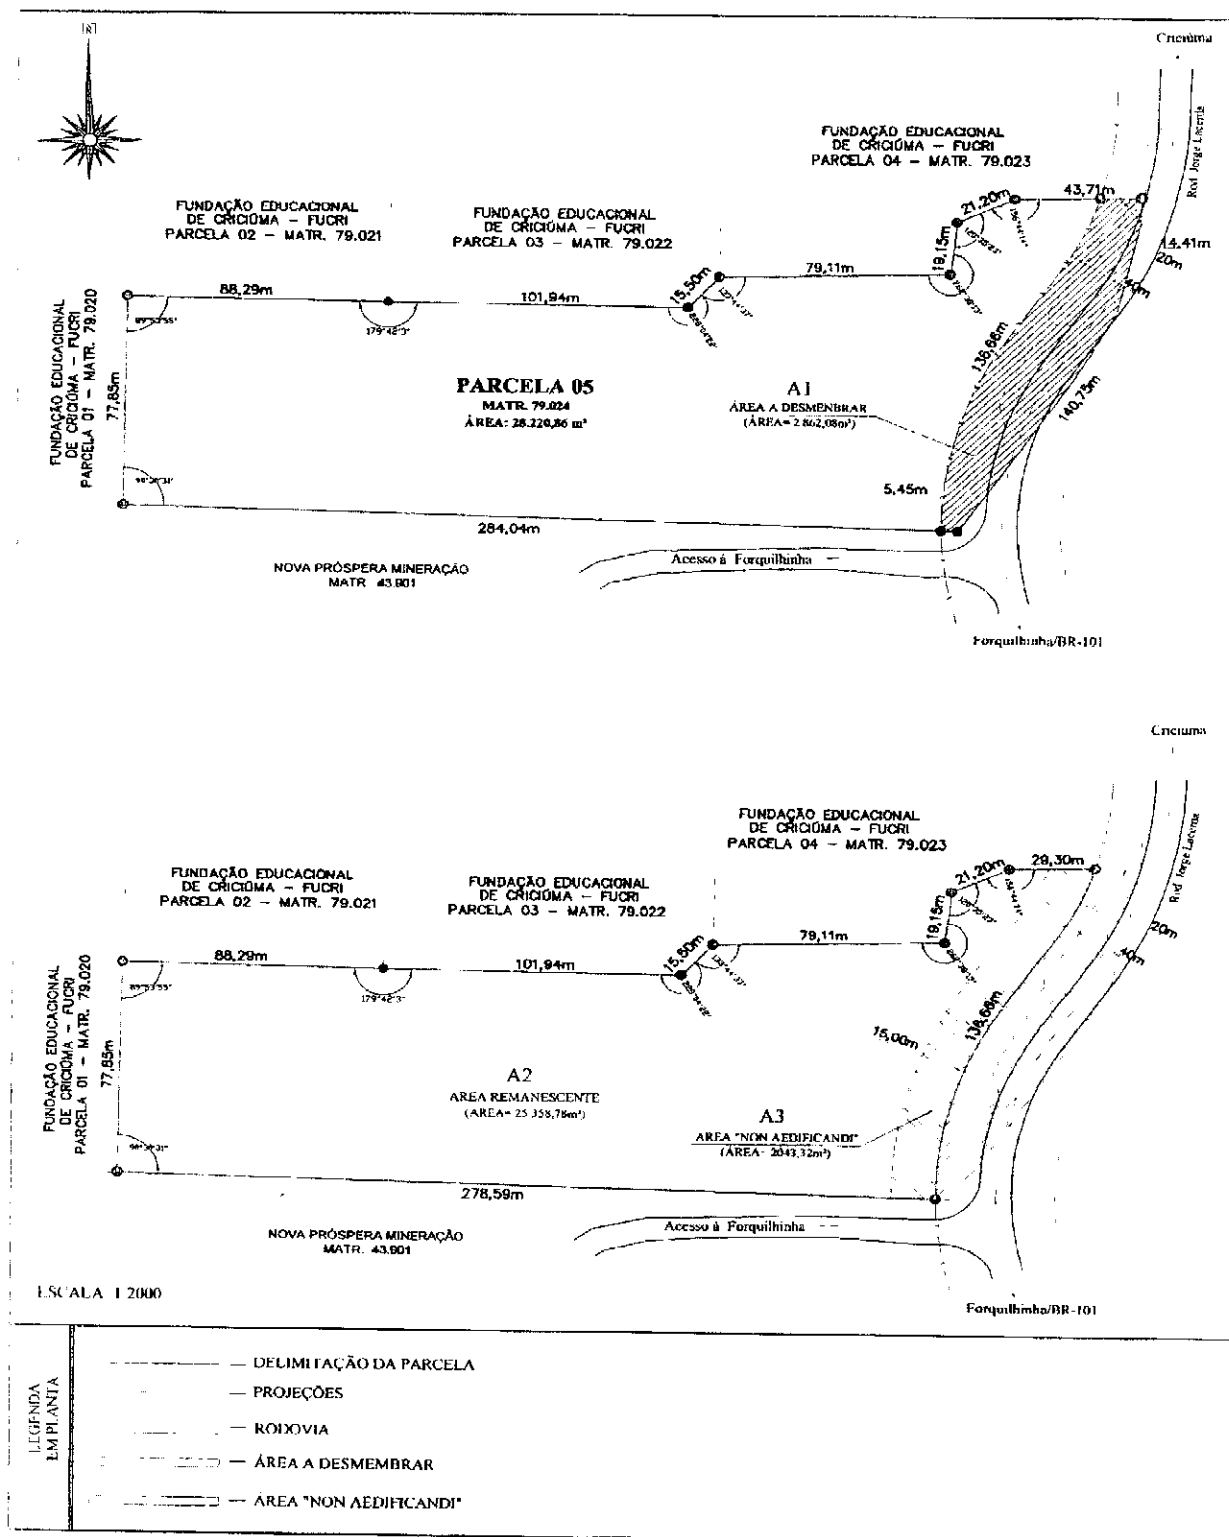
[N]

Criciúma

Rod Jorge Lacerda

FUNDAÇÃO EDUCACIONAL DE CRICIÚMA – FUCRI PARCELA 04 – MATR. 79.023

FUNDAÇÃO EDUCACIONAL DE CRICIÚMA – FUCRI PARCELA 02 – MATR. 79.021

FUNDAÇÃO EDUCACIONAL DE CRICIÚMA – FUCRI PARCELA 03 – MATR. 79.022

43,71m

21,20m

19,15m

14,41m

20m

40m

88,29m

101,94m

15,50m

79,11m

179°42'3"

FUNDAÇÃO EDUCACIONAL DE CRICIÚMA – FUCRI PARCELA 01 – MATR. 79.020

77,85m

PARCELA 05
MATR. 79.024
ÁREA: 28.220,86 m²

A1
ÁREA A DESMEMBRAR
(ÁREA= 2.862,08m²)

136,66m

140,73m

5,45m

284,04m

NOVA PRÓSPERA MINERAÇÃO MATR. 43.801

Acesso à Forquilhinha

Forquilhinha/BR-101

Criciúma

Rod Jorge Lacerda

FUNDAÇÃO EDUCACIONAL DE CRICIÚMA – FUCRI PARCELA 04 – MATR. 79.023

FUNDAÇÃO EDUCACIONAL DE CRICIÚMA – FUCRI PARCELA 02 – MATR. 79.021

FUNDAÇÃO EDUCACIONAL DE CRICIÚMA – FUCRI PARCELA 03 – MATR. 79.022

21,20m

29,30m

19,15m

20m

40m

88,29m

101,94m

15,50m

79,11m

179°42'3"

FUNDAÇÃO EDUCACIONAL DE CRICIÚMA – FUCRI PARCELA 01 – MATR. 79.020

77,85m

136,66m

15,00m

A2
AREA REMANESCENTE
(AREA= 25.358,78m²)

A3
AREA "NON AEDIFICANDI"
(ÁREA= 2043,32m²)

278,59m

NOVA PRÓSPERA MINERAÇÃO MATR. 43.801

Acesso à Forquilhinha

ESCALA 1:2000

Forquilhinha/BR-101

LEGENDA EM PLANTA

— DELIMITAÇÃO DA PARCELA
— PROJEÇÕES
— RODOVIA
— ÁREA A DESMEMBRAR
— ÁREA "NON AEDIFICANDI"